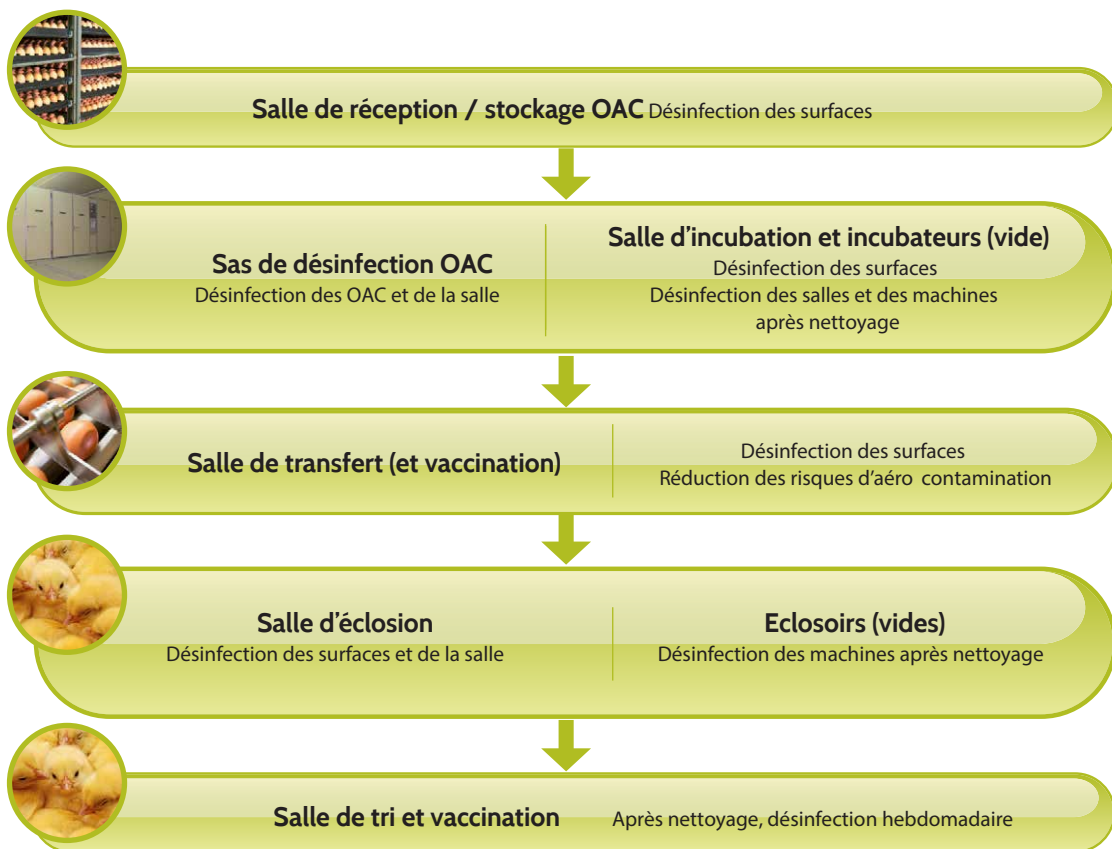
Salle de réception / stockage OAC Désinfection des surfaces

Sas de désinfection OAC
Désinfection des OAC et de la salle

Salle d'incubation et incubateurs (vide)
Désinfection des surfaces
Désinfection des salles et des machines après nettoyage

Salle de transfert (et vaccination)

Désinfection des surfaces
Réduction des risques d'aéro contamination

Salle d'éclosion
Désinfection des surfaces et de la salle

Eclosoirs (vides)
Désinfection des machines après nettoyage

Salle de tri et vaccination Après nettoyage, désinfection hebdomadaire